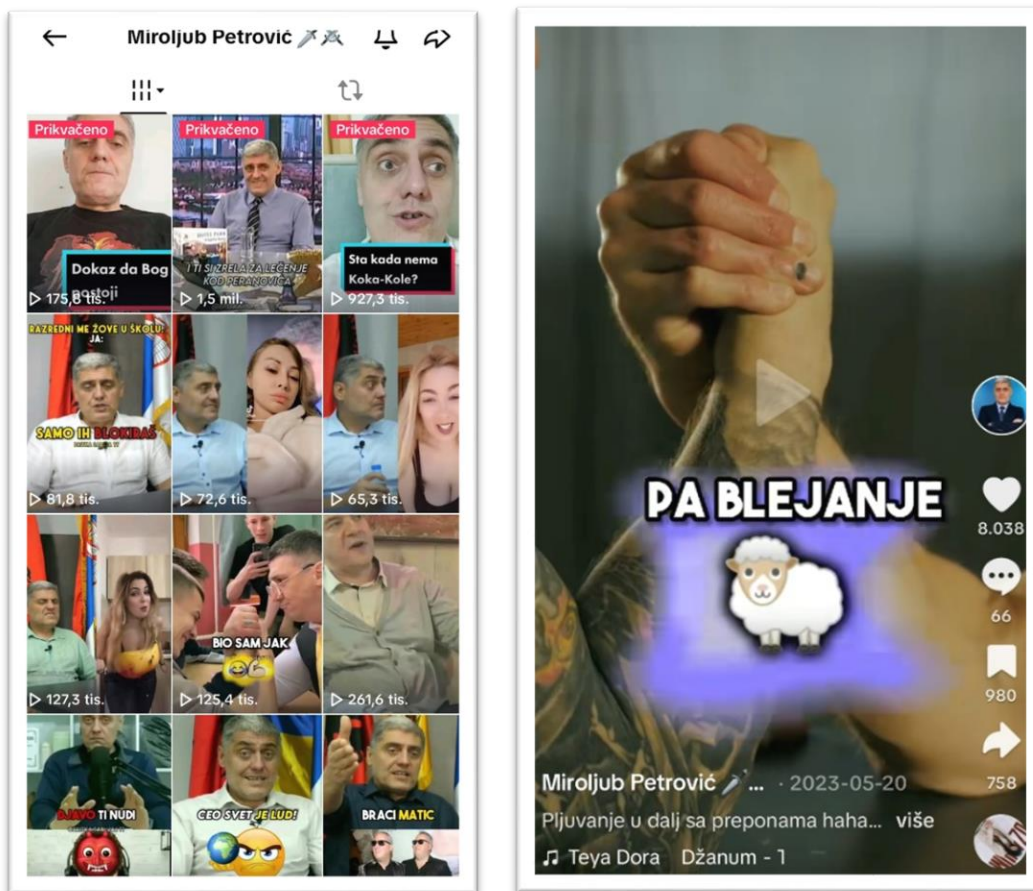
Miroljub Petrović

Prikvačeno
Dokaz da Bog postoji
▷ 175,8 tis.

Prikvačeno
I TI SI ZRELA ZA LEČENJE KOD PERANOVIĆA
▷ 1,5 mil.

Prikvačeno
Sta kada nema Koka-Kole?
▷ 927,3 tis.

RAZREDNI ME ZOVE U ŠKOLU! JA:
SAMO IH BLOKIRAŠ
▷ 81,8 tis.

▷ 72,6 tis.

▷ 65,3 tis.

▷ 127,3 tis.

BIO SAM JAK
▷ 125,4 tis.

▷ 261,6 tis.

ĐAVO TI NUDI

CEO SVET JE LUD!

BRACI MATIC

PA BLEJANJE

8.038
66
980
758

Miroljub Petrović ... · 2023-05-20
Pljuvanje u dalj sa preponama haha... više
♫ Teya Dora Džanum - 1